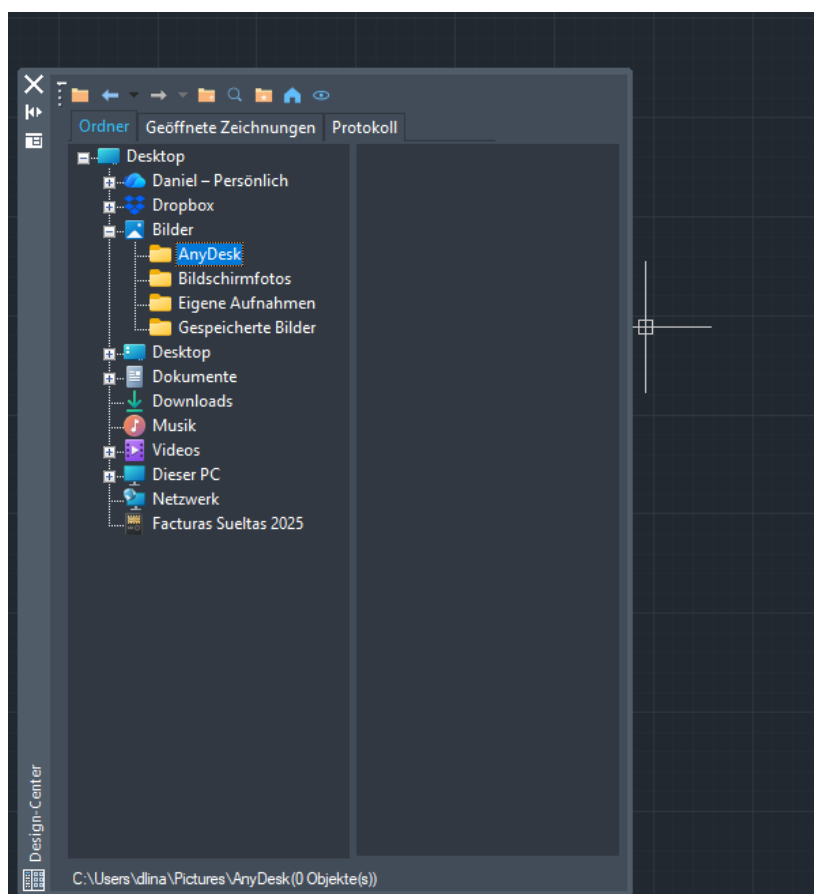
Ordner
Geöffnete Zeichnungen
Protokoll

Desktop
Daniel – Persönlich
Dropbox
Bilder
AnyDesk
Bildschirmfotos
Eigene Aufnahmen
Gespeicherte Bilder
Desktop
Dokumente
Downloads
Musik
Videos
Dieser PC
Netzwerk
Facturas Sueltas 2025

Design-Center

C:\Users\dlina\Pictures\AnyDesk(0 Objekte(s))